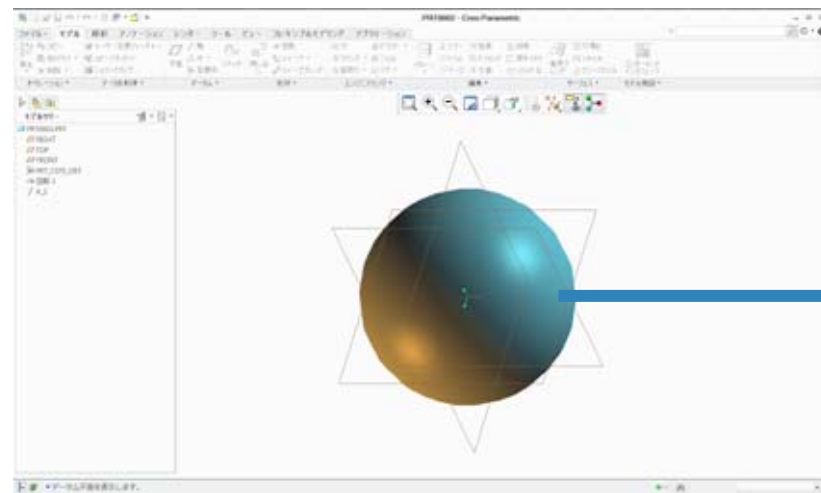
PRT0002 - Creo Parametric
ファイル　モデル　解析　アノテーション　レンダー　ツール　ビュー　フレキシブルモデリング　アプリケーション
オペレーション　データム　シェイプ　エンジニアリング　編集　サーフェス　モデル意図
モデルツリー
PRT0002.PRT
RIGHT
TOP
FRONT
PRT_CSYS_DEF
回転 1
A_1
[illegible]